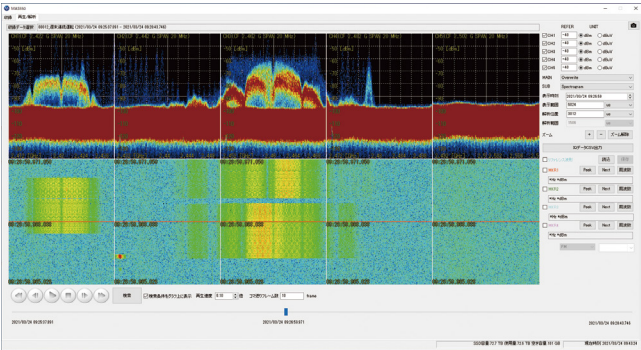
設定 再生/解析

REFER UNIT

CH1 -40 dBm dBuV
CH2 -40 dBm dBuV
CH3 -40 dBm dBuV
CH4 -40 dBm dBuV

MAIN Overwrite
SUB Spectrogram

表示時間 2021/03/24 09:26:58
表示範囲
解析位置
解析範囲

ズーム + - ズーム解除

検索

2021/03/24 09:26:37.851
2021/03/24 09:26:55.871
2021/03/24 09:26:43.740